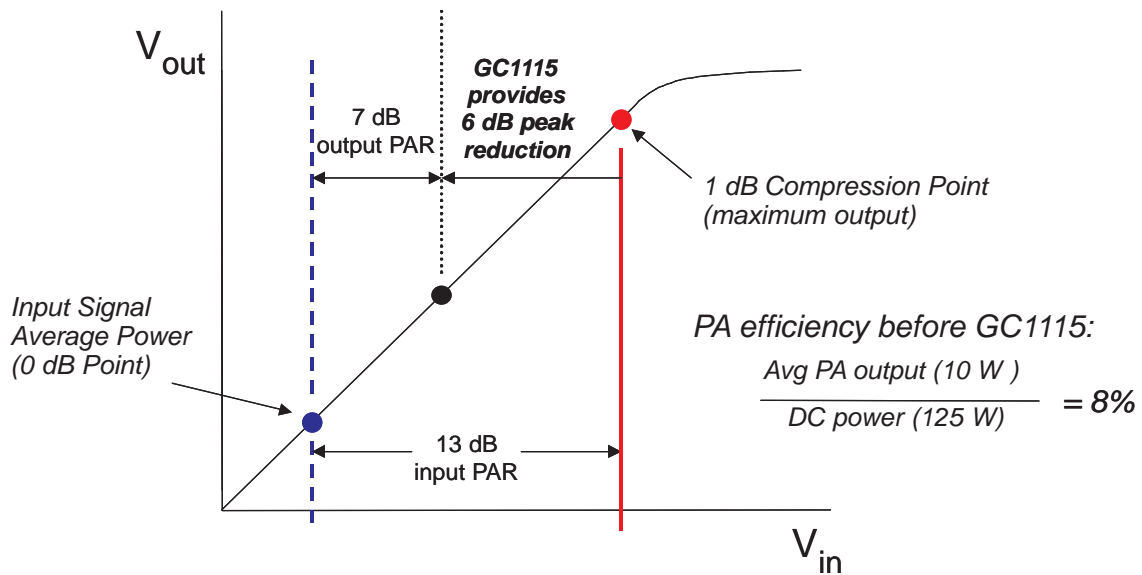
$V_{out}$

7 dB output PAR

GC1115 provides 6 dB peak reduction

1 dB Compression Point (maximum output)

Input Signal Average Power (0 dB Point)

PA efficiency before GC1115:

$\frac{\text{Avg PA output (10 W )}}{\text{DC power (125 W)}} = 8\%$

13 dB input PAR

$V_{in}$